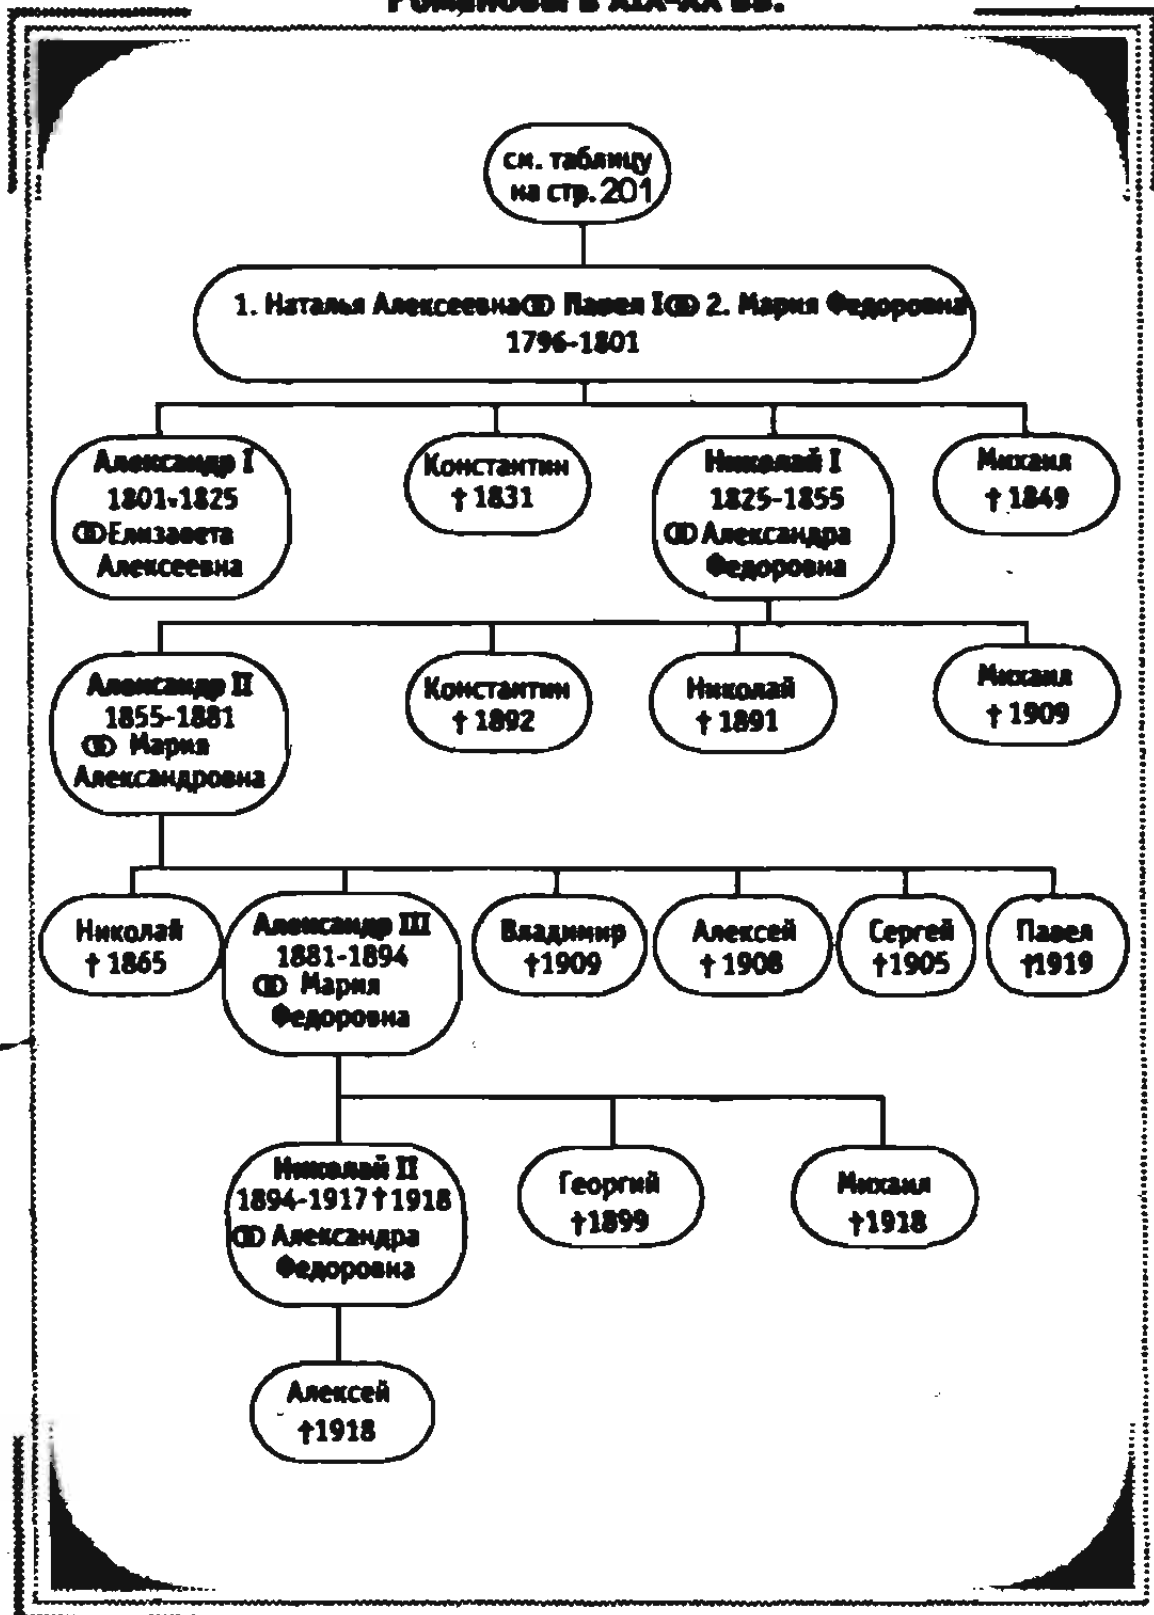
Романовы в XIX-XX вв.

см. таблицу на стр. 201

1. Наталья Алексеевна ⚭ Павел I ⚭ 2. Мария Федоровна
1796-1801

Александр I
1801-1825
⚭ Елизавета Алексеевна

Константин
† 1831

Николай I
1825-1855
⚭ Александра Федоровна

Михаил
† 1849

Александр II
1855-1881
⚭ Мария Александровна

Константин
† 1892

Николай
† 1891

Михаил
† 1909

Николай
† 1865

Александр III
1881-1894
⚭ Мария Федоровна

Владимир
†1909

Алексей
† 1908

Сергей
†1905

Павел
†1919

Николай II
1894-1917 † 1918
⚭ Александра Федоровна

Георгий
†1899

Михаил
†1918

Алексей
†1918